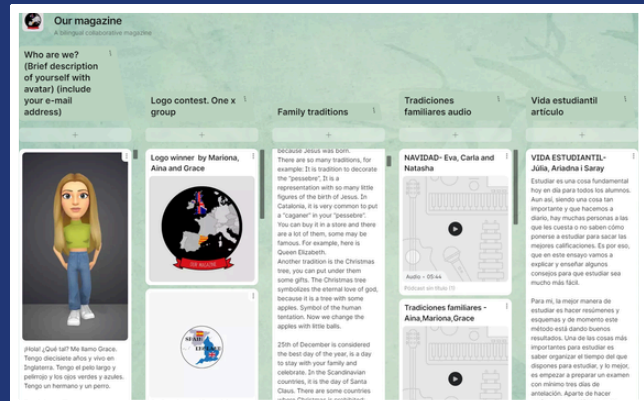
Our magazine
A bilingual collaborative magazine

Who are we? (Brief description of yourself with avatar) (include your e-mail address)

¡Hola! ¿Qué tal? Me llamo Grace. Tengo diecisiete años y vivo en Inglaterra. Tengo el pelo largo y pelirrojo y los ojos verdes y azules. Tengo un hermano y un perro.

Logo contest. One x group

Logo winner by Mariona, Aina and Grace

OUR MAGAZINE

Family traditions

because Jesus was born. There are so many traditions, for example: It is tradition to decorate the "pessebre". It is a representation with so many little figures of the birth of Jesus. In Catalonia, it is very common to put a "caganer" in your "pessebre". You can buy it in a store and there are a lot of them, some may be famous. For example, here is Queen Elizabeth. Another tradition is the Christmas tree, you can put under them some gifts. The Christmas tree symbolizes the eternal love of god, because it is a tree with some apples. Symbol of the human tentation. Now we change the apples with little balls.

25th of December is considered the best day of the year, is a day to stay with your family and celebrate. In the Scandinavian countries, it is the day of Santa Claus. There are some countries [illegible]

Tradiciones familiares audio

NAVIDAD- Eva, Carla and Natasha

Audio • 05:44
Podcast en Modo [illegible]

Tradiciones familiares - Aina,Mariona,Grace

Vida estudiantil artículo

VIDA ESTUDIANTIL- Júlia, Ariadna i Saray

Estudiar es una cosa fundamental hoy en día para todos los alumnos. Aun así, siendo una cosa tan importante y que hacemos a diario, hay muchas personas a las que les cuesta o no saben cómo ponerse a estudiar para sacar las mejores calificaciones. Es por eso, que en este ensayo vamos a explicar y enseñar algunos consejos para que estudiar sea mucho más fácil.

Para mí, la mejor manera de estudiar es hacer resúmenes y esquemas y de momento este método está dando buenos resultados. Una de las cosas más importantes para estudiar es saber organizar el tiempo del que dispones para estudiar, y lo mejor, es empezar a preparar un examen con mínimo tres días de antelación. Aparte de hacer